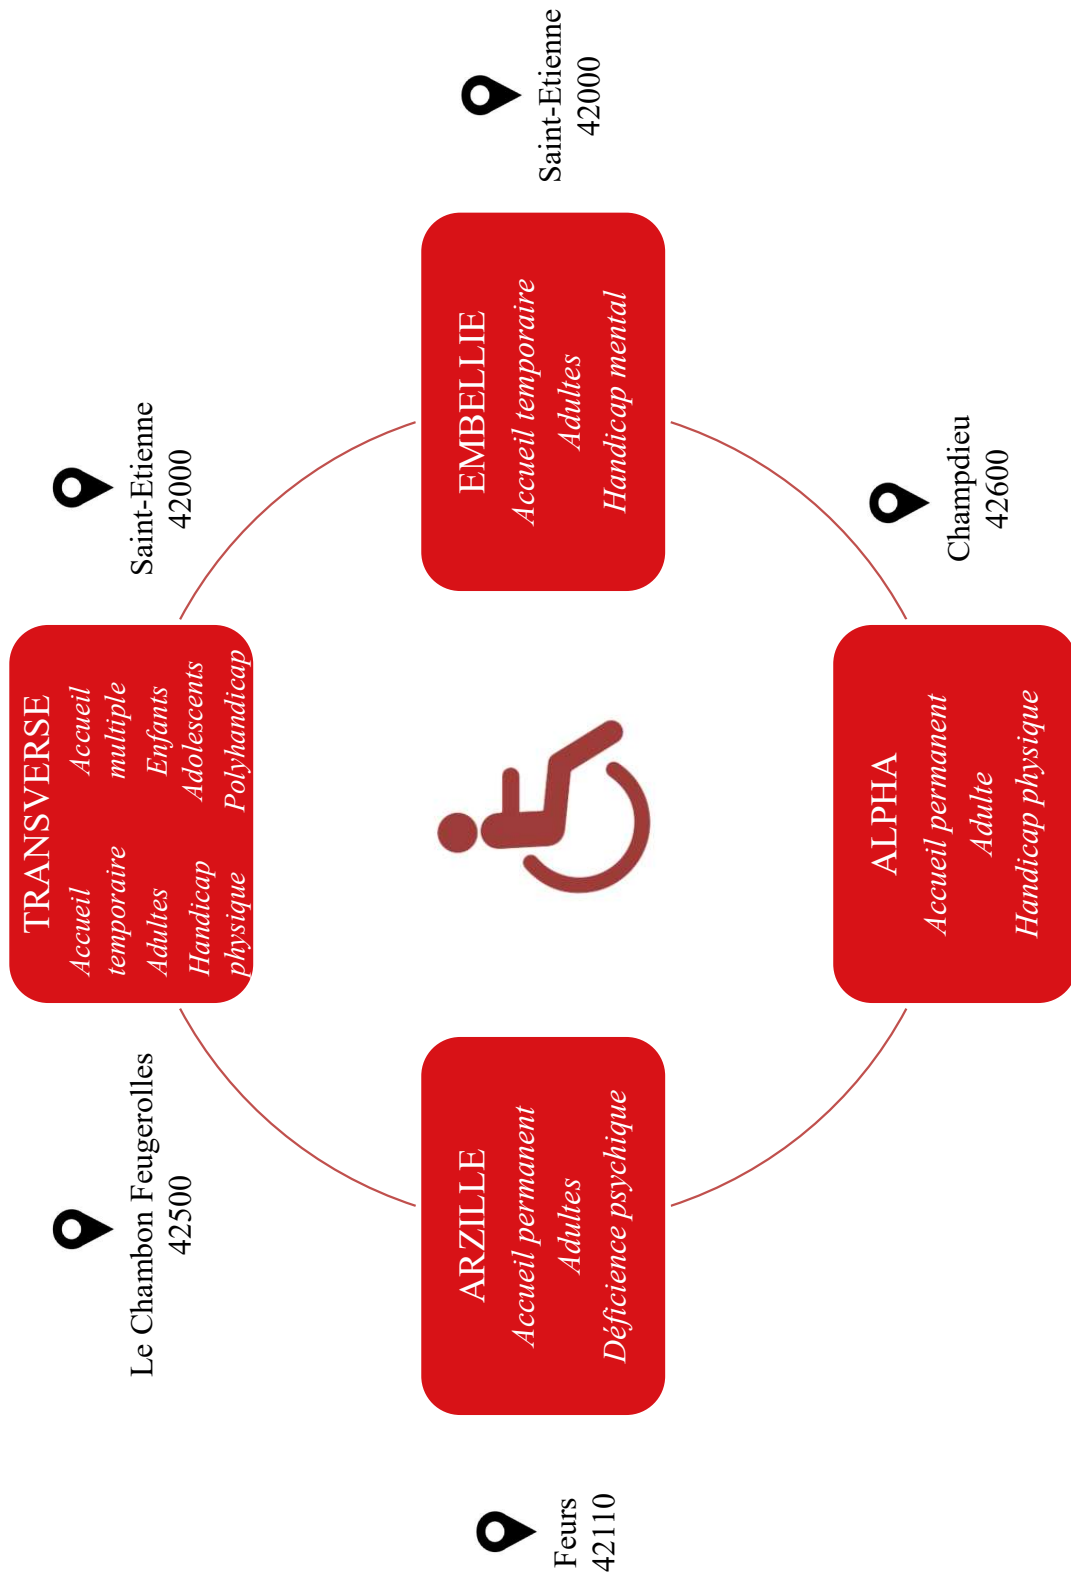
Saint-Etienne
42000

EMBELLIE
Accueil temporaire
Adultes
Handicap mental

Saint-Etienne
42000

TRANSVERSE
Accueil temporaire
Adultes
Handicap physique
Accueil multiple
Enfants
Adolescents
Polyhandicap

Champdieu
42600

ALPHA
Accueil permanent
Adulte
Handicap physique

Le Chambon Feugerolles
42500

ARZILLE
Accueil permanent
Adultes
Déficience psychique

Feurs
42110